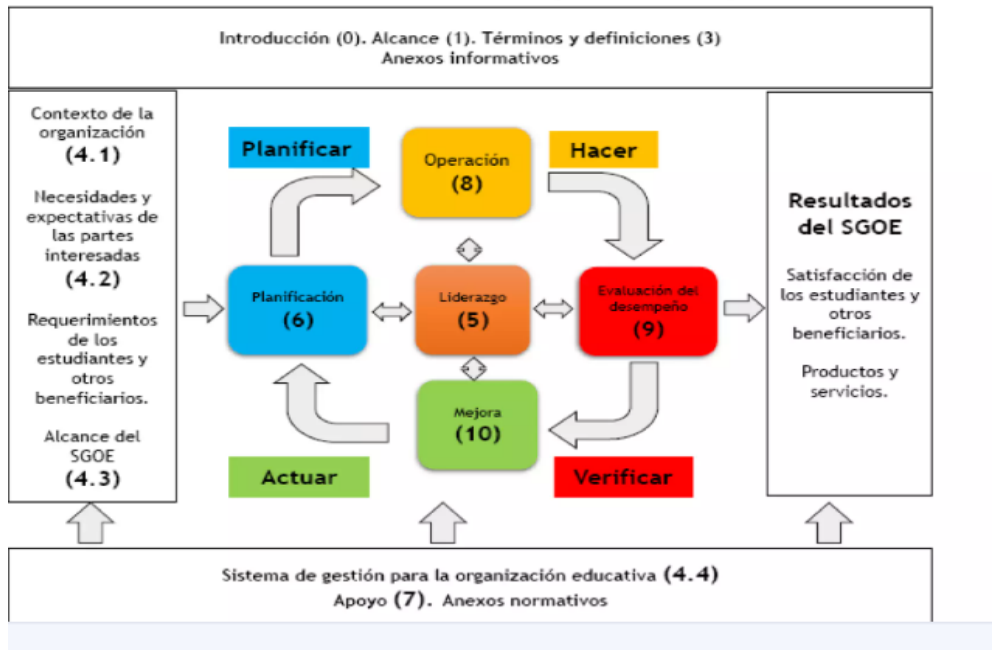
Introducción (0). Alcance (1). Términos y definiciones (3)
Anexos informativos

Contexto de la organización
(4.1)

Necesidades y expectativas de las partes interesadas
(4.2)

Requerimientos de los estudiantes y otros beneficiarios.

Alcance del SGOE
(4.3)

Planificar

Operación
(8)

Hacer

Planificación
(6)

Liderazgo
(5)

Evaluación del desempeño
(9)

Mejora
(10)

Actuar

Verificar

Resultados del SGOE

Satisfacción de los estudiantes y otros beneficiarios.

Productos y servicios.

Sistema de gestión para la organización educativa (4.4)
Apoyo (7). Anexos normativos